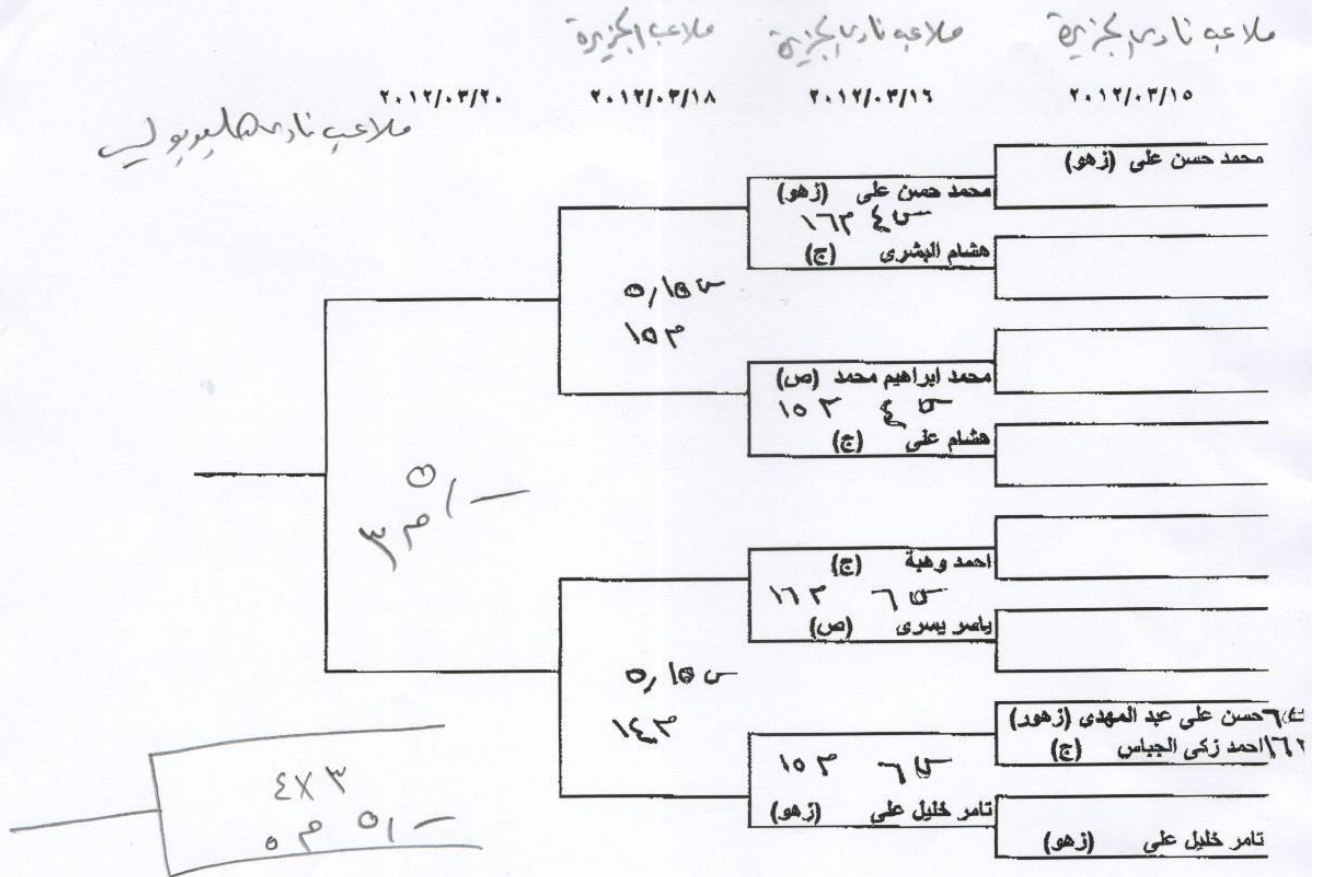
ملاعب نادي الجزيرة ملاعب نادي الجزيرة ملاعب الجزيرة

٢٠١٢/٠٣/١٥ ٢٠١٢/٠٣/١٦ ٢٠١٢/٠٣/١٨ ٢٠١٢/٠٣/٢٠

ملاعب نادي هليوبوليس

محمد حسن على (زهو)

محمد حسن على (زهو)
٤س ١٦م
هشام البشرى (ج)

٥,١٥س
١٥م

محمد ابراهيم محمد (ص)
٤س ١٥م
هشام على (ج)

٥س ١م
٣م

احمد وهبة (ج)
٦س ١٦م
ياسر يسرى (ص)

٥,١٥س
١٤م

٦س حسن على عبد المهدى (زهو)
١٦م احمد زكى الجباس (ج)

٦س ١٥م
تامر خليل على (زهو)

تامر خليل على (زهو)

٤×٣
٥١س ٥م